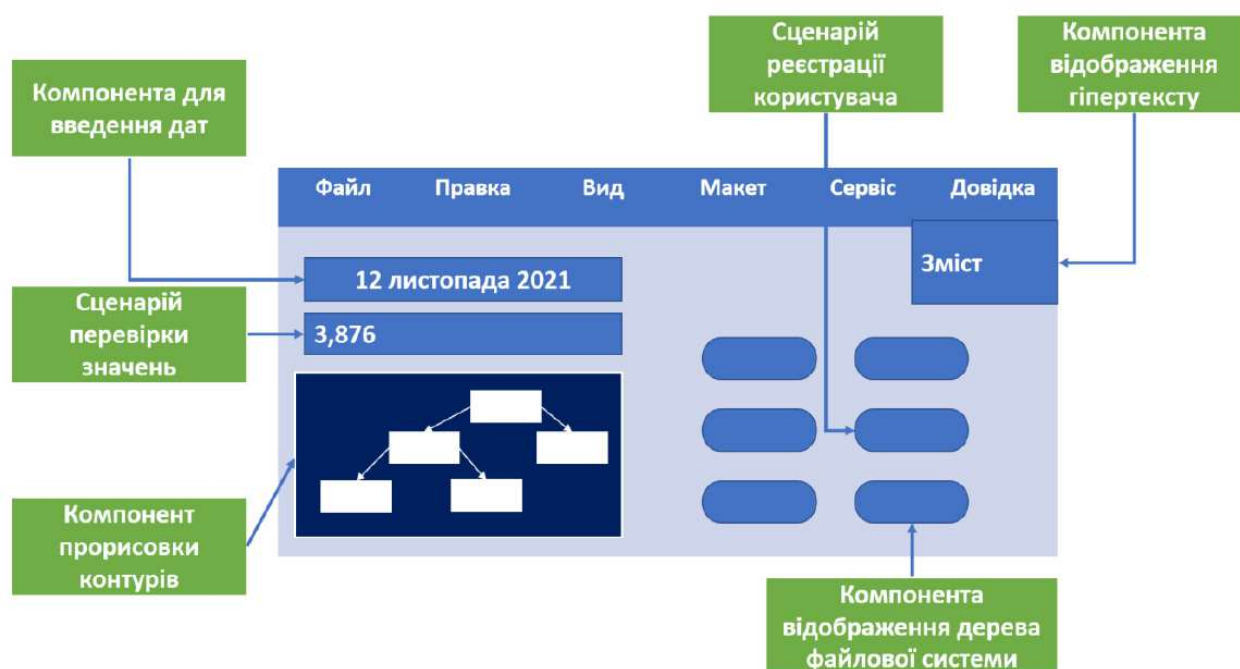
Сценарій реєстрації користувача

Компонента відображення гіпертексту

Компонента для введення дат

Файл Правка Вид Макет Сервіс Довідка

Зміст

12 листопада 2021

Сценарій перевірки значень

3,876

Компонент прорисовки контурів

Компонента відображення дерева файлової системи